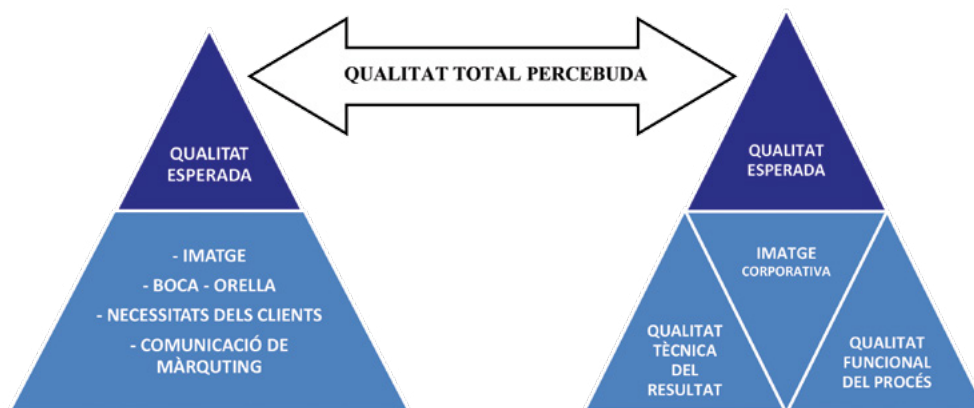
QUALITAT TOTAL PERCEBUDA

QUALITAT ESPERADA

- IMATGE
- BOCA - ORELLA
- NECESSITATS DELS CLIENTS
- COMUNICACIÓ DE MÀRQUTING

QUALITAT ESPERADA

IMATGE CORPORATIVA

QUALITAT TÈCNICA DEL RESULTAT

QUALITAT FUNCIONAL DEL PROCÉS